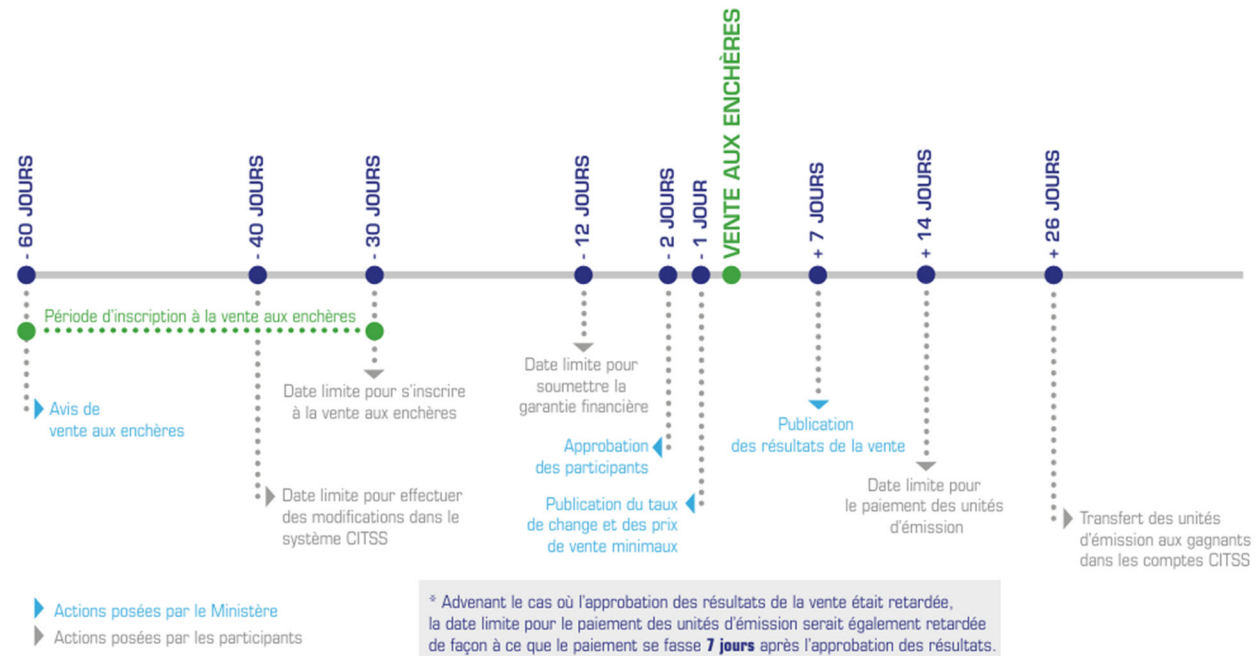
- 60 JOURS

- 40 JOURS

- 30 JOURS

- 12 JOURS

- 2 JOURS

- 1 JOUR

VENTE AUX ENCHÈRES

+ 7 JOURS

+ 14 JOURS

+ 26 JOURS

Période d'inscription à la vente aux enchères

Avis de vente aux enchères

Date limite pour s'inscrire à la vente aux enchères

Date limite pour effectuer des modifications dans le système CITSS

Date limite pour soumettre la garantie financière

Approbation des participants

Publication du taux de change et des prix de vente minimaux

Publication des résultats de la vente

Date limite pour le paiement des unités d'émission

Transfert des unités d'émission aux gagnants dans les comptes CITSS

Actions posées par le Ministère

Actions posées par les participants

* Advenant le cas où l'approbation des résultats de la vente était retardée, la date limite pour le paiement des unités d'émission serait également retardée de façon à ce que le paiement se fasse **7 jours** après l'approbation des résultats.